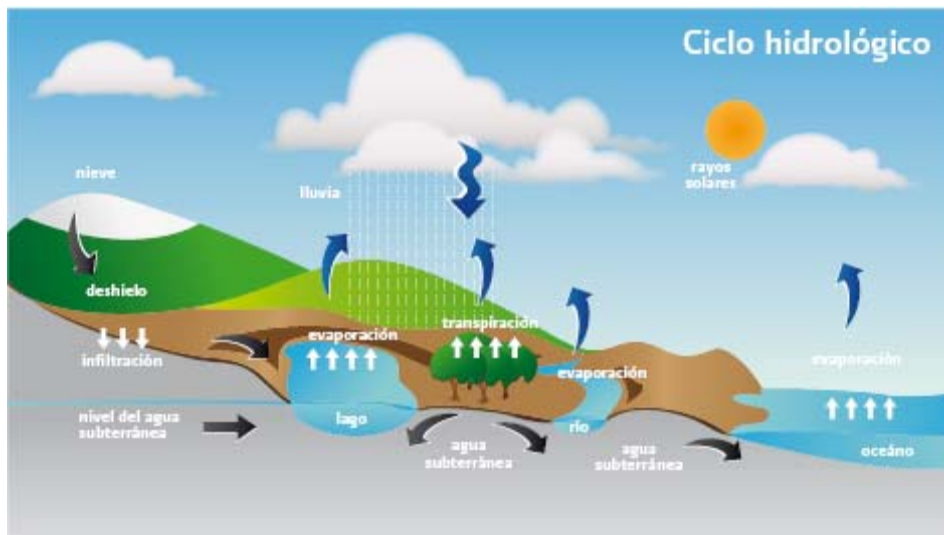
Ciclo hidrológico

nieve

lluvia

rayos solares

deshielo

infiltración

evaporación

transpiración

evaporación

evaporación

nivel del agua subterránea

lago

río

agua subterránea

agua subterránea

océano